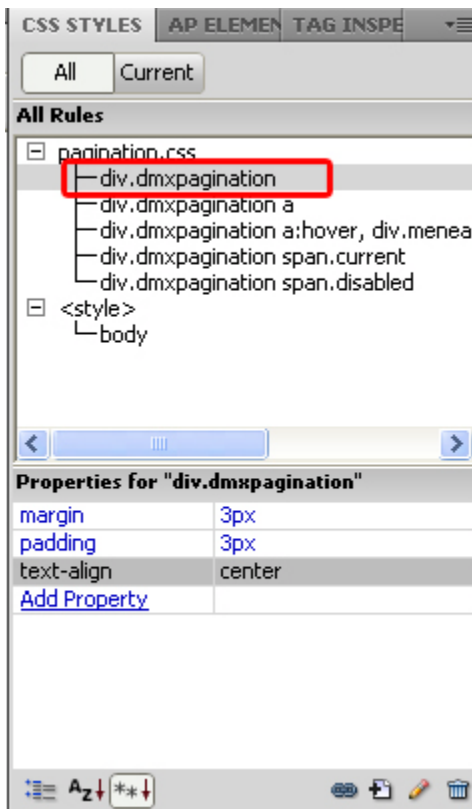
CSS STYLES | AP ELEMEN | TAG INSPE

All | Current

All Rules

pagination.css
div.dmxpagination
div.dmxpagination a
div.dmxpagination a:hover, div.menea
div.dmxpagination span.current
div.dmxpagination span.disabled
<style>
body

Properties for "div.dmxpagination"

| | |
|---|---|
| margin | 3px |
| padding | 3px |
| text-align | center |
| Add Property | |

$A_Z$ $*_*$